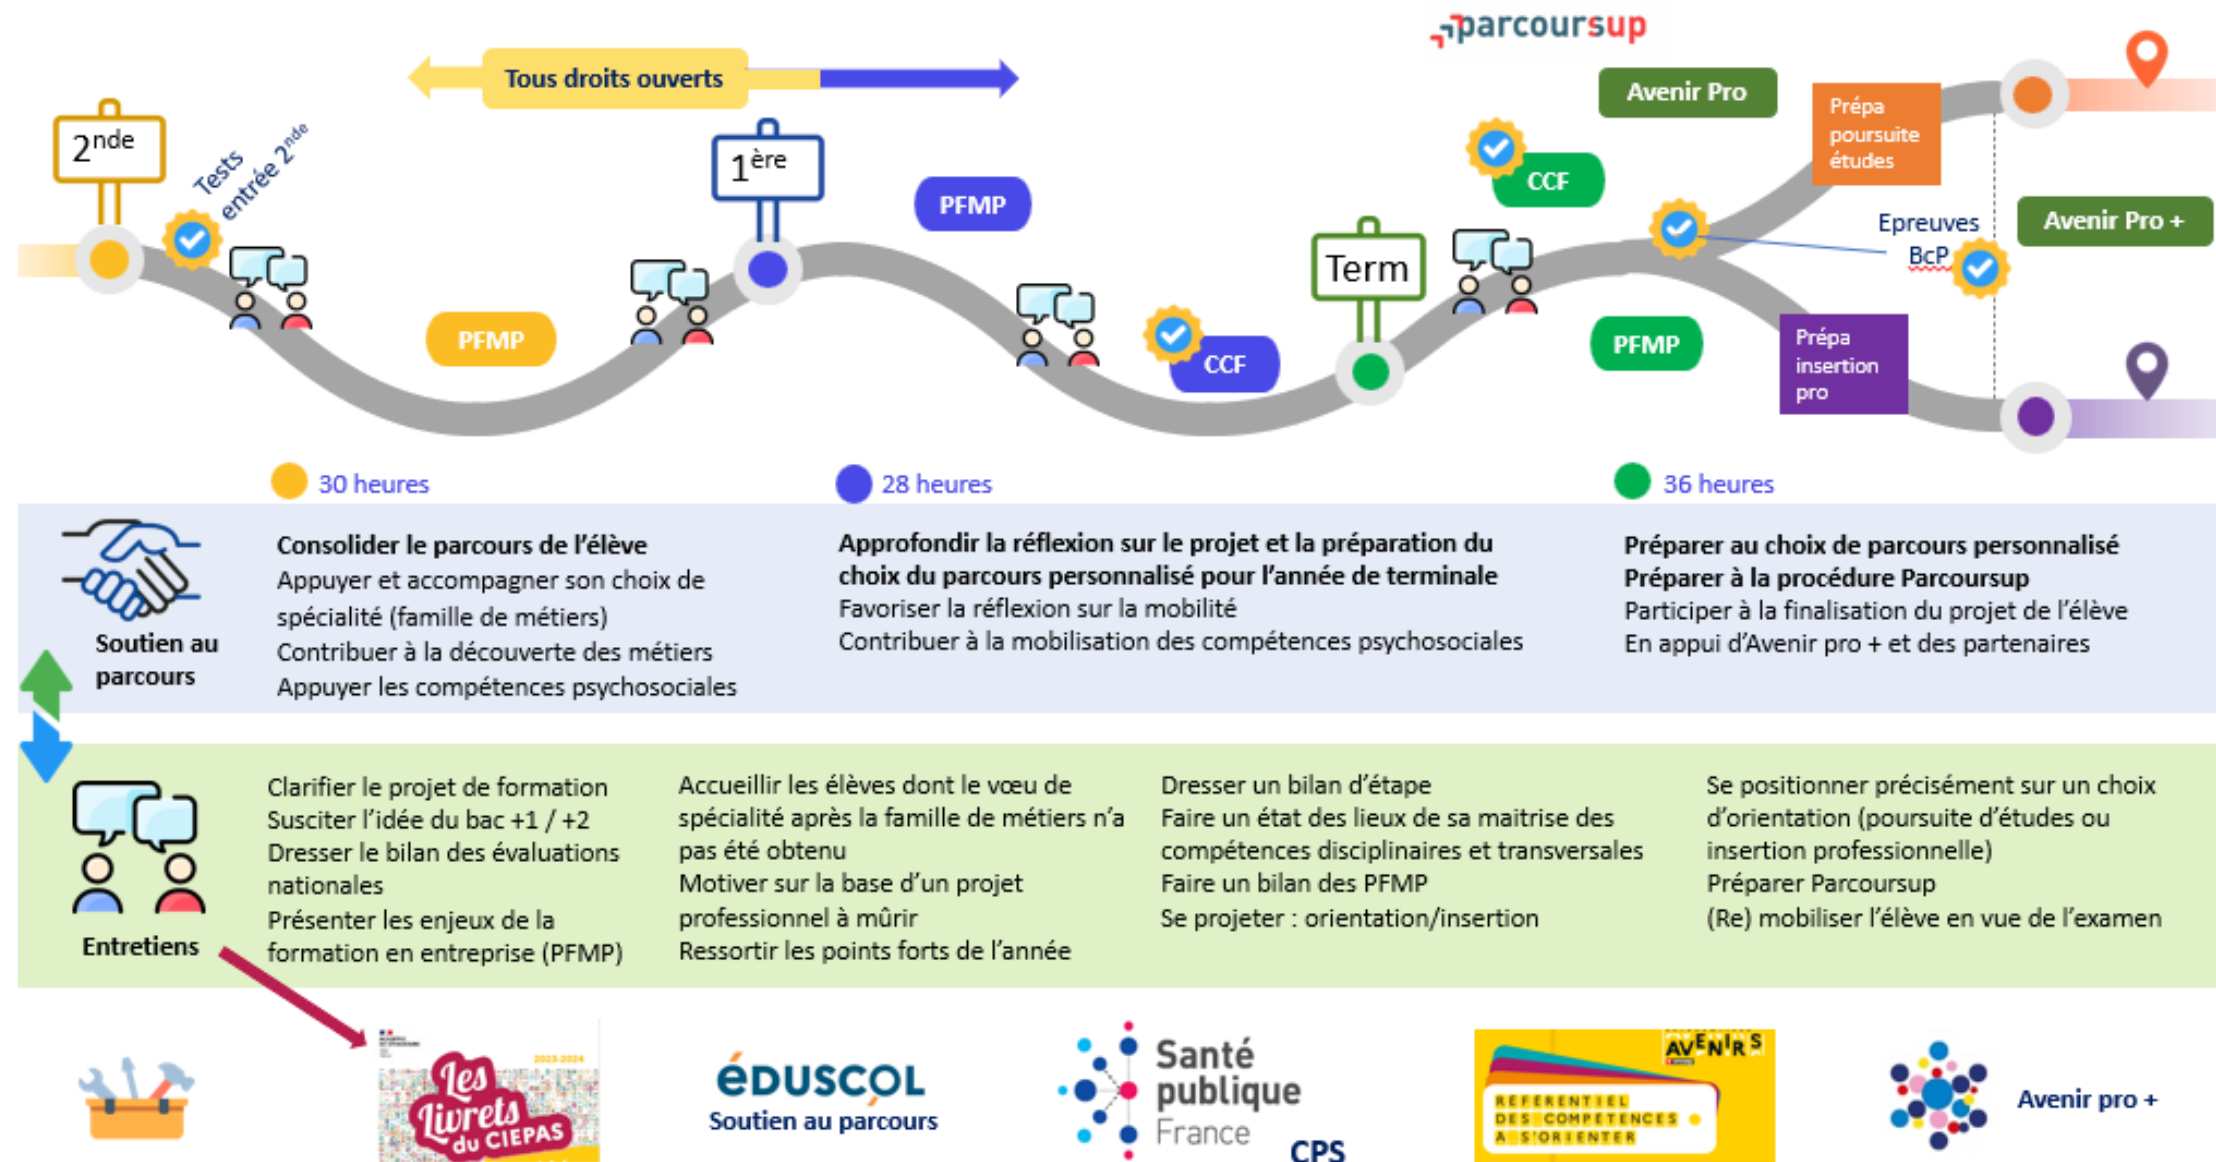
parcoursup

Tous droits ouverts

2$^{nde}$

Tests entrée 2$^{nde}$

PFMP

1$^{ère}$

PFMP

CCF

Term

CCF

PFMP

Avenir Pro

Prépa poursuite études

Epreuves BcP

Avenir Pro +

Prépa insertion pro

30 heures

28 heures

36 heures

Soutien au parcours

Consolider le parcours de l'élève
Appuyer et accompagner son choix de spécialité (famille de métiers)
Contribuer à la découverte des métiers
Appuyer les compétences psychosociales

Approfondir la réflexion sur le projet et la préparation du choix du parcours personnalisé pour l'année de terminale
Favoriser la réflexion sur la mobilité
Contribuer à la mobilisation des compétences psychosociales

Préparer au choix de parcours personnalisé
Préparer à la procédure Parcoursup
Participer à la finalisation du projet de l'élève
En appui d'Avenir pro + et des partenaires

Entretiens

Clarifier le projet de formation
Susciter l'idée du bac +1 / +2
Dresser le bilan des évaluations nationales
Présenter les enjeux de la formation en entreprise (PFMP)

Accueillir les élèves dont le vœu de spécialité après la famille de métiers n'a pas été obtenu
Motiver sur la base d'un projet professionnel à mûrir
Ressortir les points forts de l'année

Dresser un bilan d'étape
Faire un état des lieux de sa maitrise des compétences disciplinaires et transversales
Faire un bilan des PFMP
Se projeter : orientation/insertion

Se positionner précisément sur un choix d'orientation (poursuite d'études ou insertion professionnelle)
Préparer Parcoursup
(Re) mobiliser l'élève en vue de l'examen

Les Livrets du CIEPAS

ÉDUSCOL
Soutien au parcours

Santé publique France
CPS

AVENIRS
RÉFÉRENTIEL DES COMPÉTENCES À S'ORIENTER

Avenir pro +